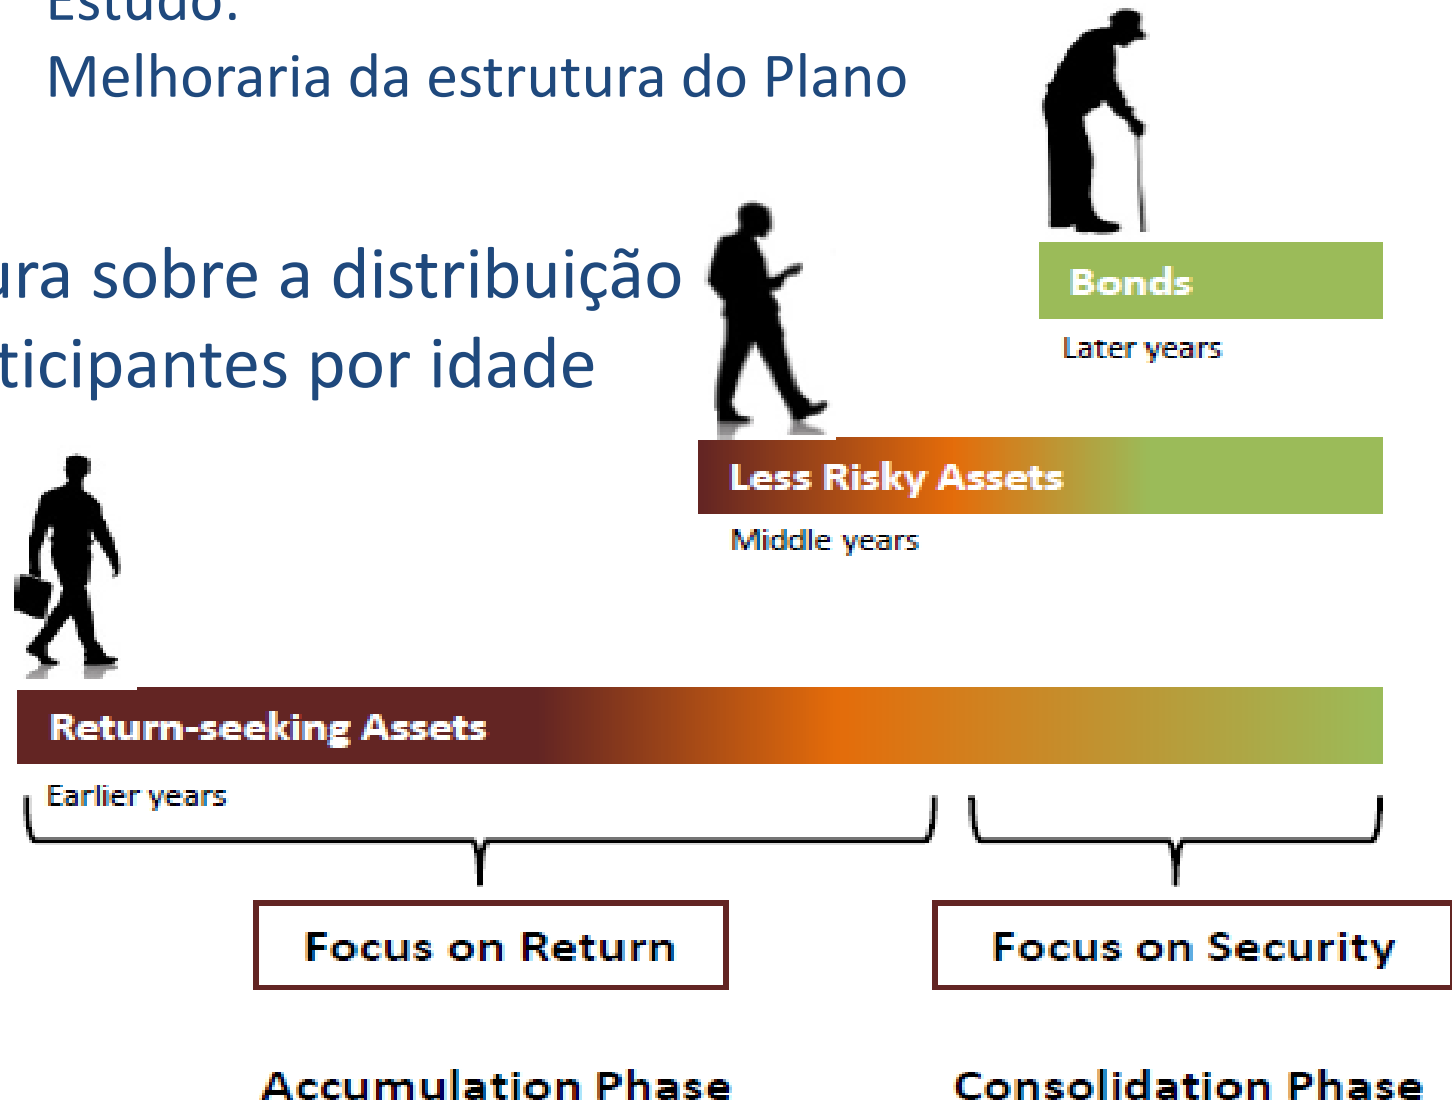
Estudo:
Melhoraria da estrutura do Plano

ura sobre a distribuição
ticipantes por idade

Bonds
Later years

Less Risky Assets
Middle years

Return-seeking Assets
Earlier years

Focus on Return

Focus on Security

Accumulation Phase

Consolidation Phase